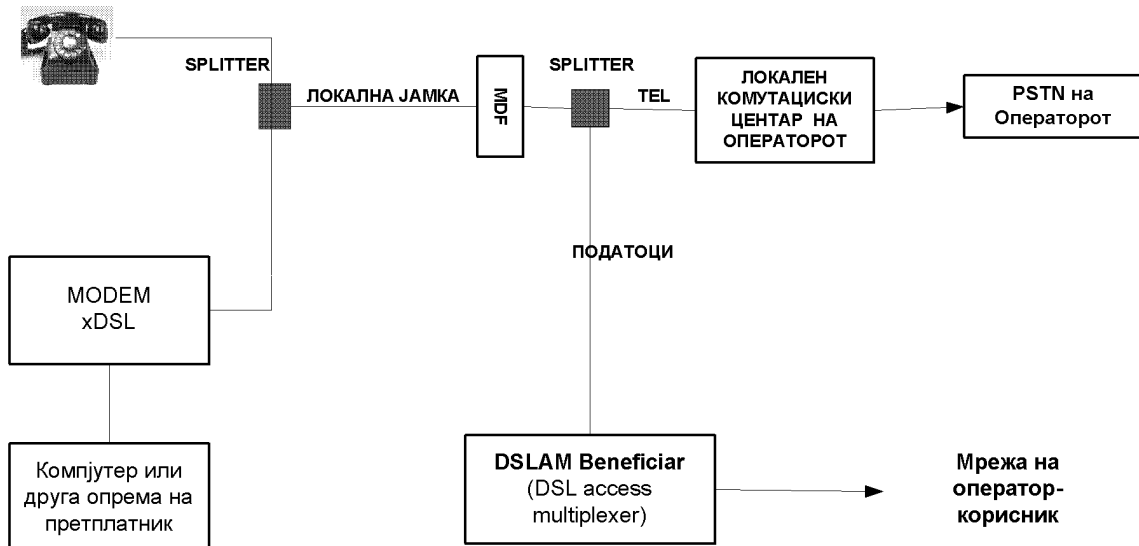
SPLITTER

ЛОКАЛНА ЈАМКА

MDF

SPLITTER

TEL

ЛОКАЛЕН КОМУТАЦИСКИ ЦЕНТАР НА ОПЕРАТОРОТ

PSTN на Операторот

ПОДАТОЦИ

MODEM xDSL

Компјутер или друга опрема на претплатник

DSLAM Beneficiar (DSL access multiplexer)

Мрежа на оператор-корисник